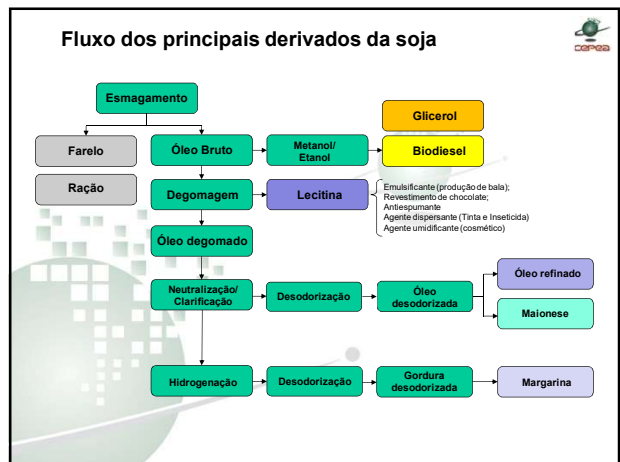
Fluxo dos principais derivados da soja

cepea

Esmagamento

Farelo

Ração

Óleo Bruto

Metanol/ Etanol

Glicerol

Biodiesel

Degomagem

Lecitina

Emulsificante (produção de bala);
Revestimento de chocolate;
Antiespumante
Agente dispersante (Tinta e Inseticida)
Agente umidificante (cosmético)

Óleo degomado

Neutralização/ Clarificação

Desodorização

Óleo desodorizada

Óleo refinado

Maionese

Hidrogenação

Desodorização

Gordura desodorizada

Margarina